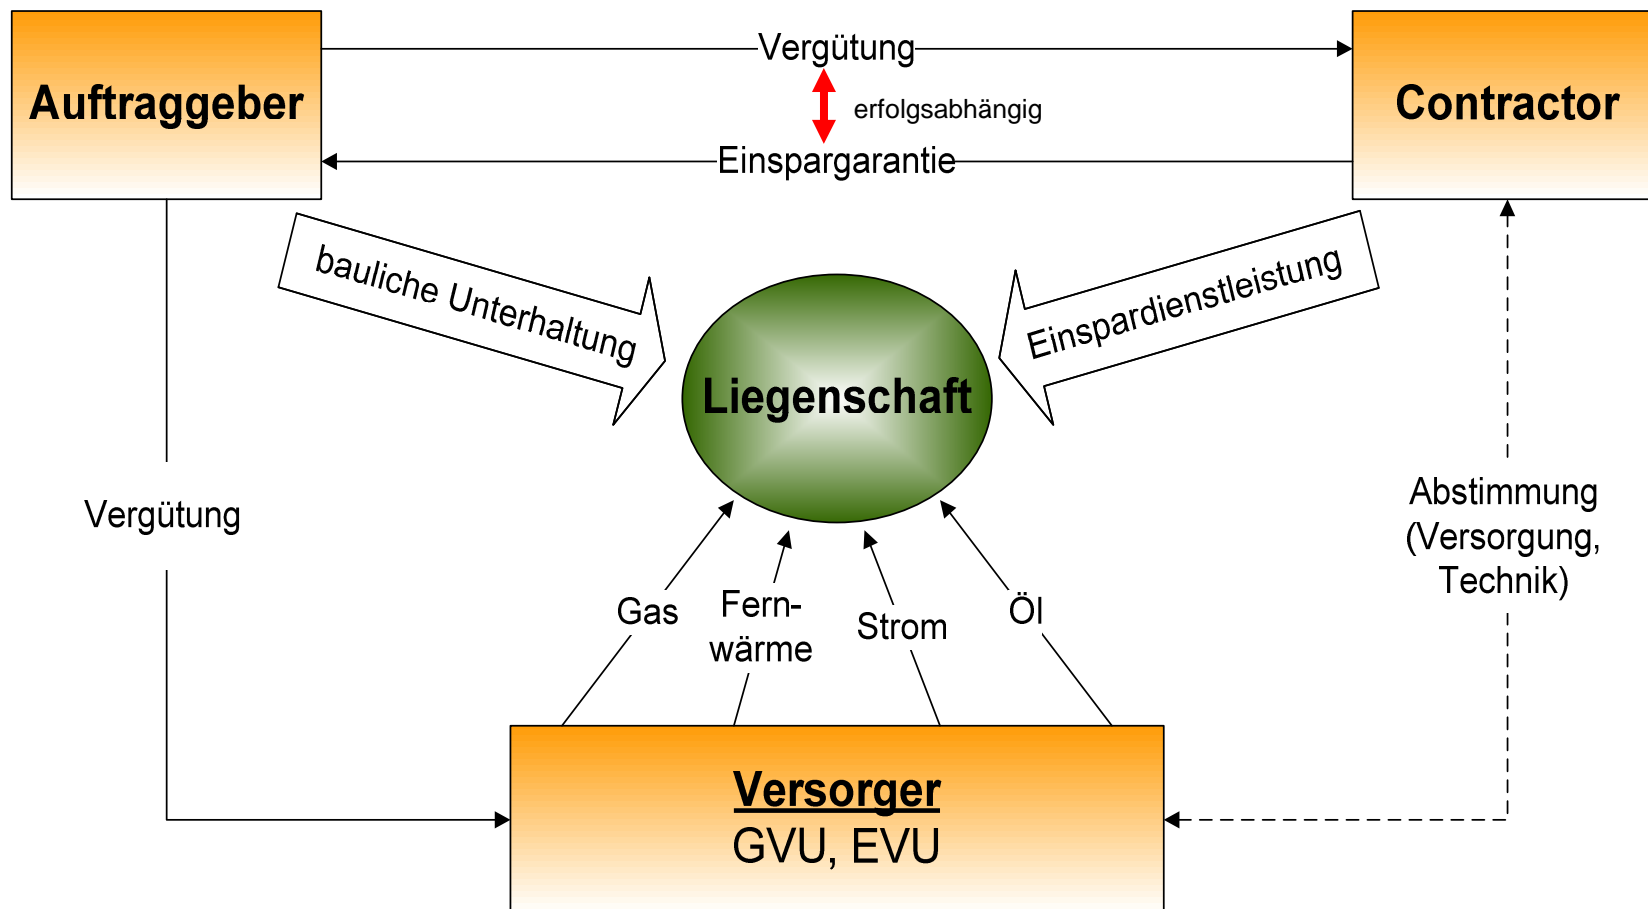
Auftraggeber

Vergütung

erfolgsabhängig

Einspargarantie

Contractor

bauliche Unterhaltung

Einspardienstleistung

Liegenschaft

Vergütung

Abstimmung (Versorgung, Technik)

Gas

Fern-wärme

Strom

Öl

Versorger
GVU, EVU